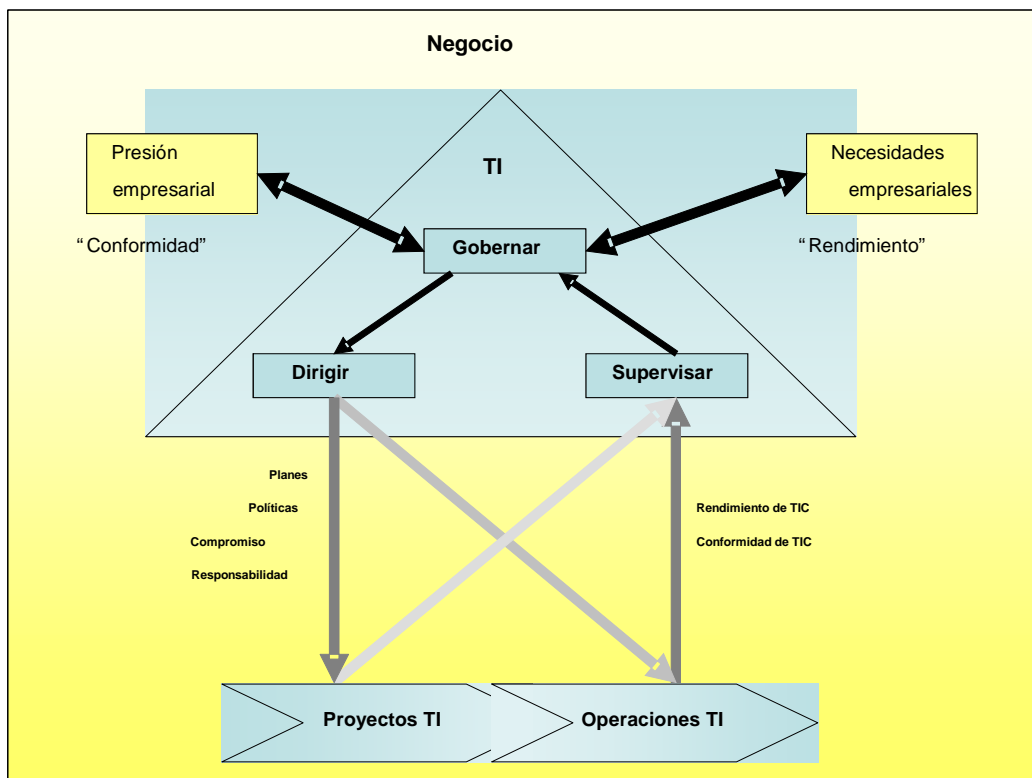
Negocio

TI

Presión empresarial

Necesidades empresariales

“Conformidad”

Gobernar

“Rendimiento”

Dirigir

Supervisar

Planes

Políticas

Compromiso

Responsabilidad

Rendimiento de TIC

Conformidad de TIC

Proyectos TI

Operaciones TI